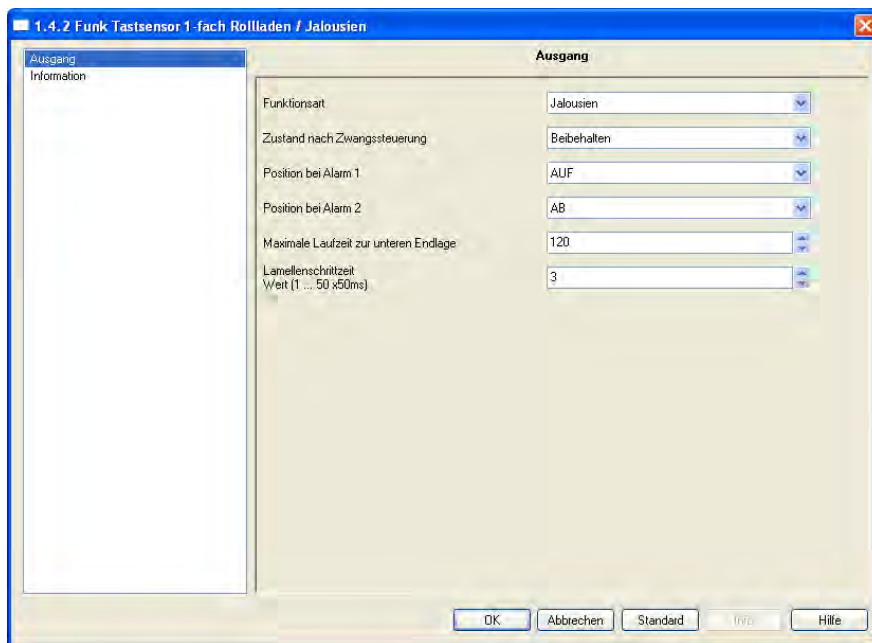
1.4.2 Funk Tastsensor 1-fach Rollladen / Jalousien

Ausgang
Information

Ausgang

| | |
|---|---|
| Funktionsart | Jalousien |
| Zustand nach Zwangssteuerung | Beibehalten |
| Position bei Alarm 1 | AUF |
| Position bei Alarm 2 | AB |
| Maximale Laufzeit zur unteren Endlage | 120 |
| Lamellenschrittzeit Wert (1 ... 50 x50ms) | 3 |

OK Abbrechen Standard Info Hilfe